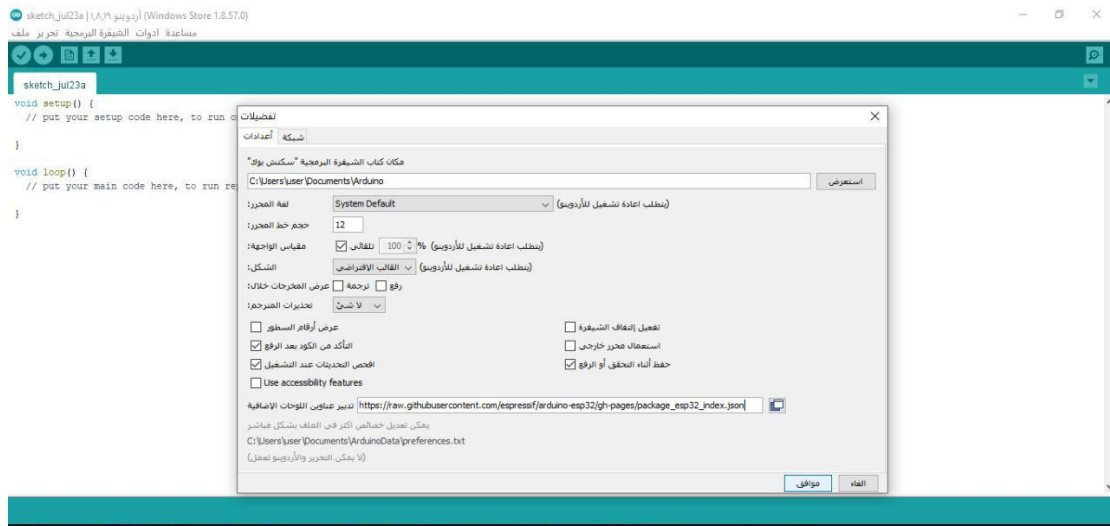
sketch_jul23a | ١,٨,١٩ أردوينو (Windows Store 1.8.57.0)
مساعدة أدوات الشيفرة البرمجية تحرير ملف

sketch_jul23a

void setup() {
  // put your setup code here, to run o

}

void loop() {
  // put your main code here, to run re

}

تفضيلات
شبكة أعدادات
مكان كتاب الشيفرة البرمجية "سكتش بوك"
C:\Users\user\Documents\Arduino
استعرض
لغة المحرر: System Default (يتطلب اعادة تشغيل للأردوينو)
حجم خط المحرر: 12
مقياس الواجهة: تلقائي 100 % (يتطلب اعادة تشغيل للأردوينو)
الشكل: القالب الإفتراضي (يتطلب اعادة تشغيل للأردوينو)
عرض المخرجات خلال: ترجمة رفع
تحذيرات المترجم: لا شئ
عرض أرقام السطور
تفعيل إنغلاق الشيفرة
التأكد من الكود بعد الرفع
استعمال محرر خارجي
افحص التحديثات عند التشغيل
حفظ أثناء التحقق أو الرفع
Use accessibility features
تدبير عناوين اللوحات الاضافية https://raw.githubusercontent.com/espressif/arduino-esp32/gh-pages/package_esp32_index.json
يمكن تعديل خصائص اكثر في الملف بشكل مباشر
C:\Users\user\Documents\ArduinoData\preferences.txt
(لا يمكن التحرير والأردوينو تعمل)
موافق
الغاء